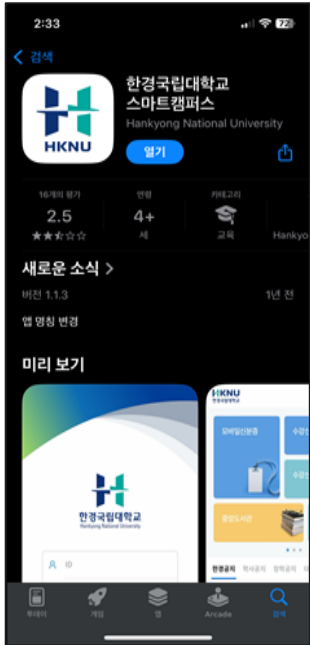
2:33

72

검색

HKNU

한경국립대학교 스마트캠퍼스

Hankyong National University

열기

16개의 평가

2.5

★★★☆☆

연령

4+

세

카테고리

교육

Hankyo

새로운 소식 >

버전 1.1.3

1년 전

앱 명칭 변경

미리 보기

한경국립대학교

Hankyong National University

ID

HKNU

한경국립대학교

모바일신분증

수강

수강

중앙도서관

한경공지

학사공지

장학공지

투데이

게임

앱

Arcade

검색